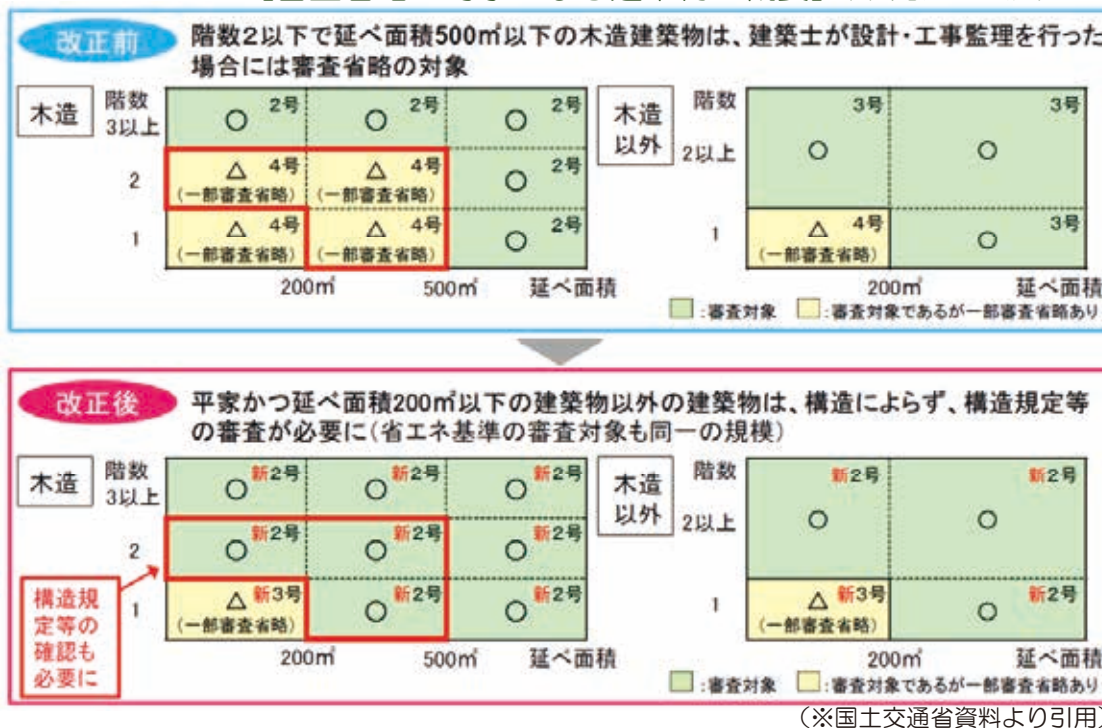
改正前 階数2以下で延べ面積500㎡以下の木造建築物は、建築士が設計・工事監理を行った場合には審査省略の対象

木造

| 階数 | | | |
|---|---|---|---|
| 3以上 | ○ 2号 | ○ 2号 | ○ 2号 |
| 2 | △ 4号 (一部審査省略) | △ 4号 (一部審査省略) | ○ 2号 |
| 1 | △ 4号 (一部審査省略) | △ 4号 (一部審査省略) | ○ 2号 |

200㎡ 500㎡ 延べ面積

木造以外

| 階数 | | |
|---|---|---|
| 2以上 | ○ 3号 | ○ 3号 |
| 1 | △ 4号 (一部審査省略) | ○ 3号 |

200㎡ 延べ面積

:審査対象 :審査対象であるが一部審査省略あり

改正後 平家かつ延べ面積200㎡以下の建築物以外の建築物は、構造によらず、構造規定等の審査が必要に(省エネ基準の審査対象も同一の規模)

木造

| 階数 | | | |
|---|---|---|---|
| 3以上 | ○ 新2号 | ○ 新2号 | ○ 新2号 |
| 2 | ○ 新2号 | ○ 新2号 | ○ 新2号 |
| 1 | △ 新3号 (一部審査省略) | ○ 新2号 | ○ 新2号 |

200㎡ 500㎡ 延べ面積

構造規定等の確認も必要に

木造以外

| 階数 | | |
|---|---|---|
| 2以上 | ○ 新2号 | ○ 新2号 |
| 1 | △ 新3号 (一部審査省略) | ○ 新2号 |

200㎡ 延べ面積

:審査対象 :審査対象であるが一部審査省略あり

(※国土交通省資料より引用)